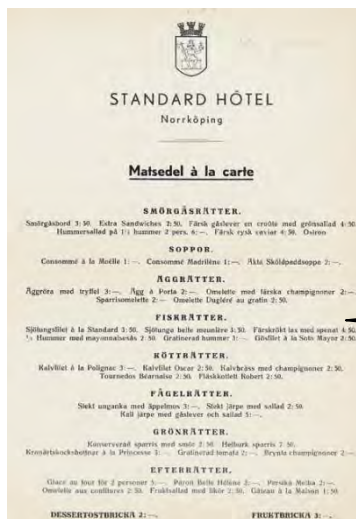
STANDARD HÔTEL
Norrköping

Matsedel à la carte

SMÖRGÅSRÄTTER.
Smörgåsbord 3: 50. Extra Sandwiches 2: 50. Färsk gåslever en croûte med grönsallad 4: 50. Hummersallad på 1/2 hummer 2 pers. 6: —. Färsk rysk caviar 4: 50. Ostron

SOPPOR.
Consommé à la Moëlle 1: —. Consommé Madrilène 1: —. Äkta Sköldpaddsoppa 2: —.

ÄGGRÄTTER.
Äggröra med tryffel 3: —. Ägg à Porto 2: —. Omelette med färska champignoner 2: —. Sparrisomelette 2: —. Omelette Duglère au gratin 2: 50.

FISKRÄTTER.
Sjötungsfilet à la Standard 3: 50. Sjötunga belle meunière 3: 50. Färskrökt lax med spenat 4: 50. 1/2 Hummer med majonnäsås 2: 50. Gratinerad hummer 3: —. Gösfilet à la Sole Mayer 2: 50.

KÖTTRÄTTER.
Kalvfilet à la Polignac 3: —. Kalvfilet Oscar 2: 50. Kalvbräss med champignoner 2: 50. Tournedos Béarnaise 2: 50. Fläskkotlett Robert 2: 50.

FÅGELRÄTTER.
Stekt unganka med äppelmos 3: —. Stekt järpe med sallad 2: 50. Kall järpe med gåslever och sallad 3: —.

GRÖNRÄTTER.
Konserverad sparris med sås 2: 50. Helbork sparris 7: 50. Kronärtskocksbottnar à la Princesse 3: —. Gratinerad tomate 2: —. Bryssla champignoner 2: —

EFTERRÄTTER.
Glace au four för 2 personer 5: —. Päron Belle Hélène 2: —. Persika Melba 2: —. Omelette aux confitures 2: 50. Fruktsallad med likör 2: 50. Gâteau à la Maison 1: 50.

DESSERTOSTBRICKA 2: —. FRUKTBRICKA 3: —.